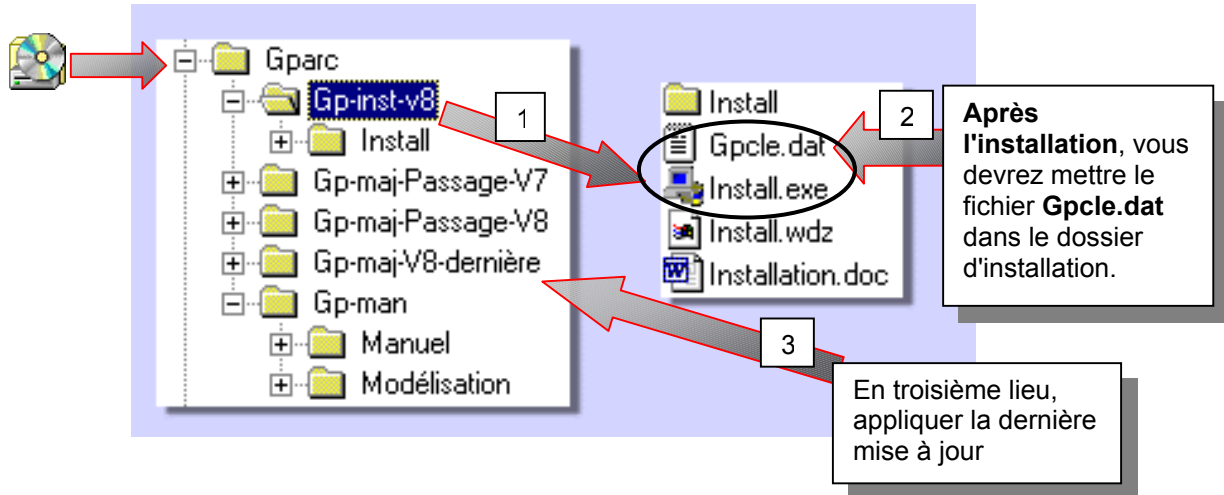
Gparc
Gp-inst-v8
Install
Gp-maj-Passage-V7
Gp-maj-Passage-V8
Gp-maj-V8-dernière
Gp-man
Manuel
Modélisation

1

Install
Gpcle.dat
Install.exe
Install.wdz
Installation.doc

2

**Après l'installation**, vous devrez mettre le fichier **Gpcle.dat** dans le dossier d'installation.

3

En troisième lieu, appliquer la dernière mise à jour